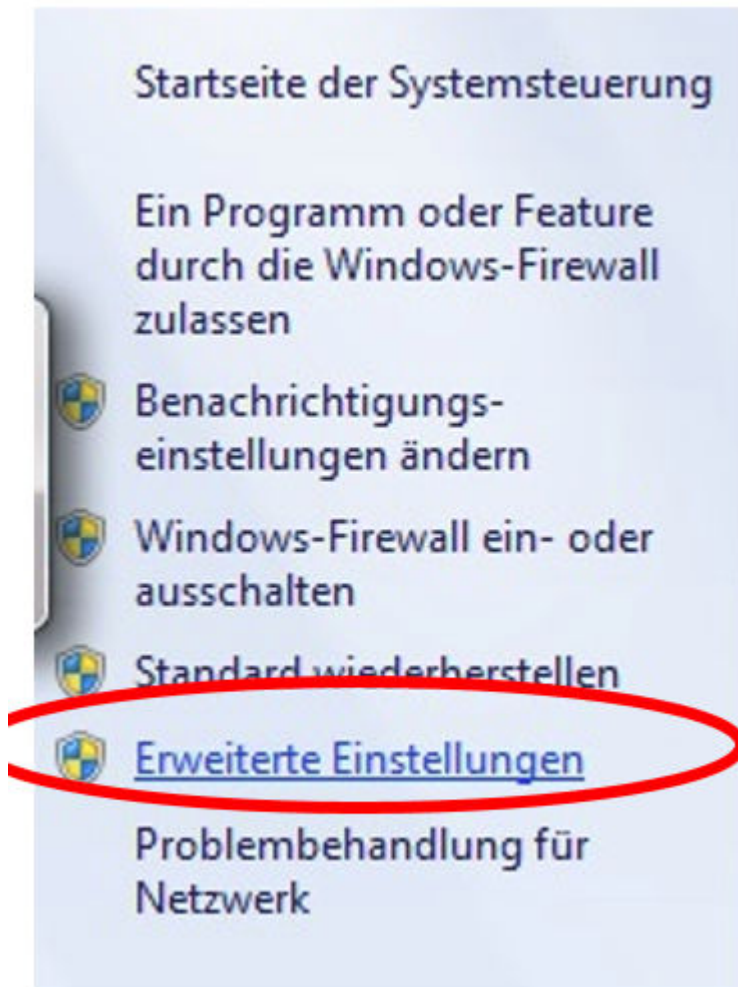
Startseite der Systemsteuerung

Ein Programm oder Feature durch die Windows-Firewall zulassen

Benachrichtigungseinstellungen ändern

Windows-Firewall ein- oder ausschalten

Standard wiederherstellen

Erweiterte Einstellungen

Problembehandlung für Netzwerk